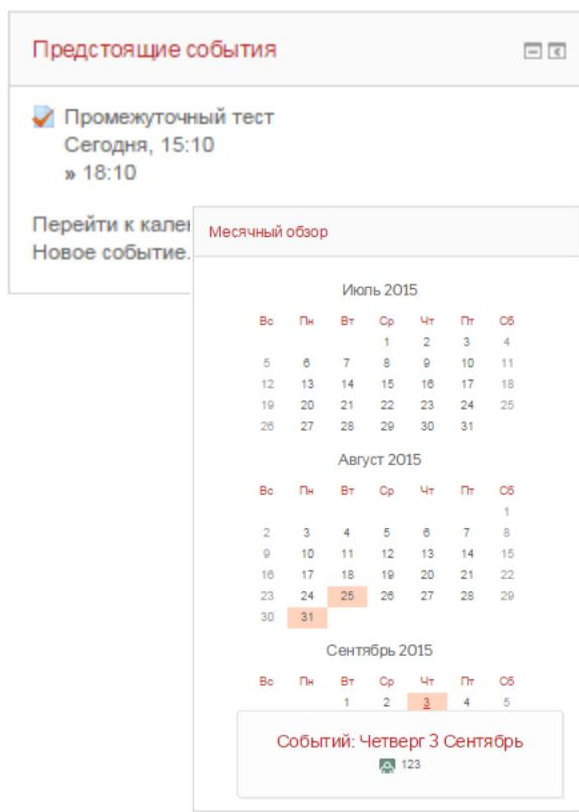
Предстоящие события

Промежуточный тест
Сегодня, 15:10
» 18:10

Перейти к кален
Новое событие.

Месячный обзор

Июль 2015

| Вс | Пн | Вт | Ср | Чт | Пт | Сб |
|---|---|---|---|---|---|---|
| | | | 1 | 2 | 3 | 4 |
| 5 | 6 | 7 | 8 | 9 | 10 | 11 |
| 12 | 13 | 14 | 15 | 16 | 17 | 18 |
| 19 | 20 | 21 | 22 | 23 | 24 | 25 |
| 26 | 27 | 28 | 29 | 30 | 31 | |

Август 2015

| Вс | Пн | Вт | Ср | Чт | Пт | Сб |
|---|---|---|---|---|---|---|
| | | | | | | 1 |
| 2 | 3 | 4 | 5 | 6 | 7 | 8 |
| 9 | 10 | 11 | 12 | 13 | 14 | 15 |
| 16 | 17 | 18 | 19 | 20 | 21 | 22 |
| 23 | 24 | 25 | 26 | 27 | 28 | 29 |
| 30 | 31 | | | | | |

Сентябрь 2015

| Вс | Пн | Вт | Ср | Чт | Пт | Сб |
|---|---|---|---|---|---|---|
| | | 1 | 2 | 3 | 4 | 5 |

Событий: Четверг 3 Сентябрь
123